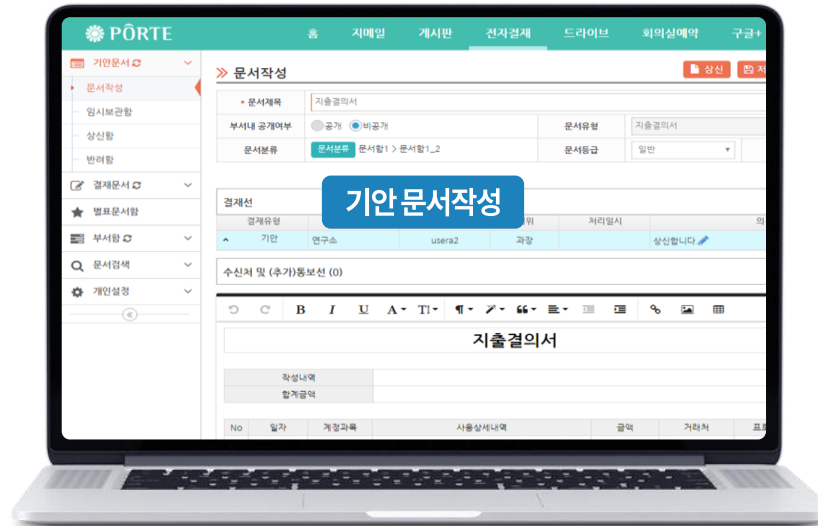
PORTE

홈 | 지메일 | 게시판 | 전자결재 | 드라이브 | 회의실예약 | 구글+

기안문서
문서작성
임시보관함
상신함
반려함
결재문서
별표문서함
부서함
문서검색
개인설정

문서작성

상신 | 저

| * 문서제목 | 지출결의서 | | |
|---|---|---|---|
| 부서내 공개여부 | 공개 비공개 | 문서유형 | 지출결의서 |
| 문서분류 | 문서분류 문서함1 > 문서함1_2 | 문서등급 | 일반 |

기안 문서작성

결재선

| 결재유형 | | | 위 | 처리일시 | 의 |
|---|---|---|---|---|---|
| 기안 | 연구소 | usera2 | 과장 | | 상신합니다 |

수신처 및 (추가)통보선 (0)

B I U A T ¶

지출결의서

| 작성내역 | |
|---|---|
| 합계금액 | |

| No | 일자 | 계정과목 | 사용상세내역 | 금액 | 거래처 | 표 |
|---|---|---|---|---|---|---|